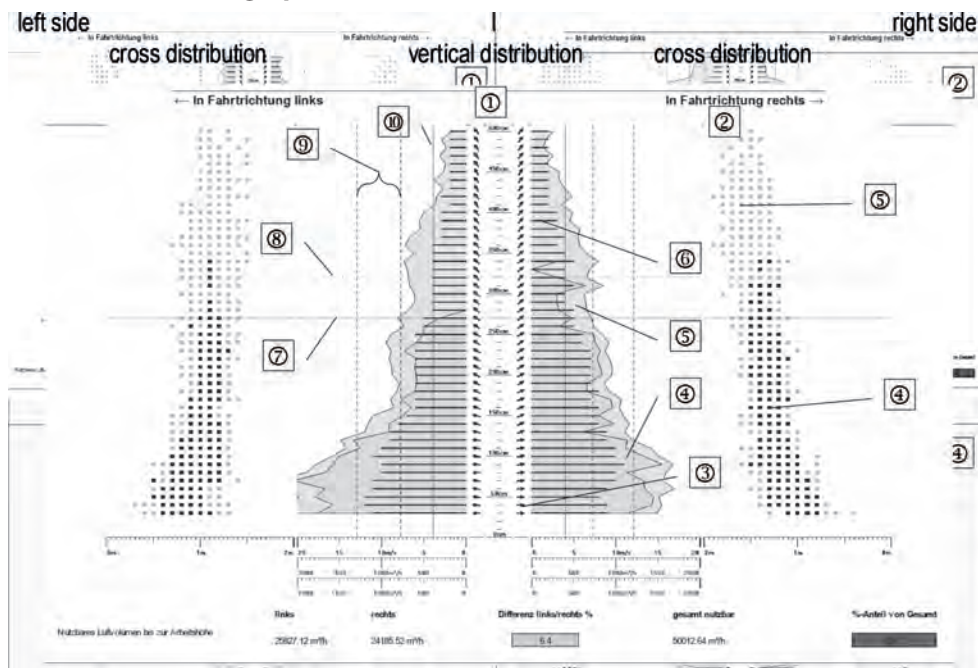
left side

right side

← In Fahrtrichtung links

In Fahrtrichtung rechts →

← In Fahrtrichtung links

In Fahrtrichtung rechts →

cross distribution

vertical distribution

cross distribution

①

②

① ② ③ ④ ⑤ ⑥ ⑦ ⑧ ⑨ ⑩

④ ⑤

④

links

rechts

Differenz links/rechts %

gesamt nutzbar

%-Anteil von Gesamt

Nutzbares Luftvolumen bis zur Arbeitshöhe

25827.12 m³/h

24185.52 m³/h

6.4

50012.64 m³/h